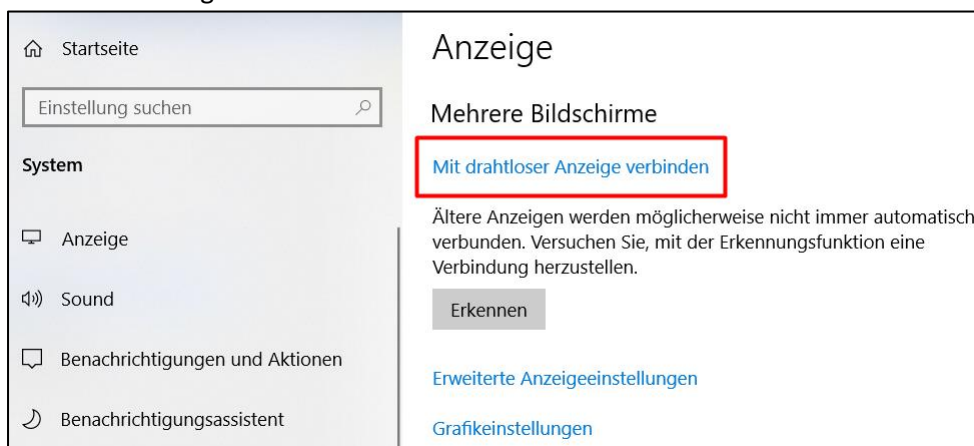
Startseite

Einstellung suchen

System

Anzeige

Sound

Benachrichtigungen und Aktionen

Benachrichtigungsassistent

Anzeige

Mehrere Bildschirme

Mit drahtloser Anzeige verbinden

Ältere Anzeigen werden möglicherweise nicht immer automatisch verbunden. Versuchen Sie, mit der Erkennungsfunktion eine Verbindung herzustellen.

Erkennen

Erweiterte Anzeigeeinstellungen

Grafikeinstellungen